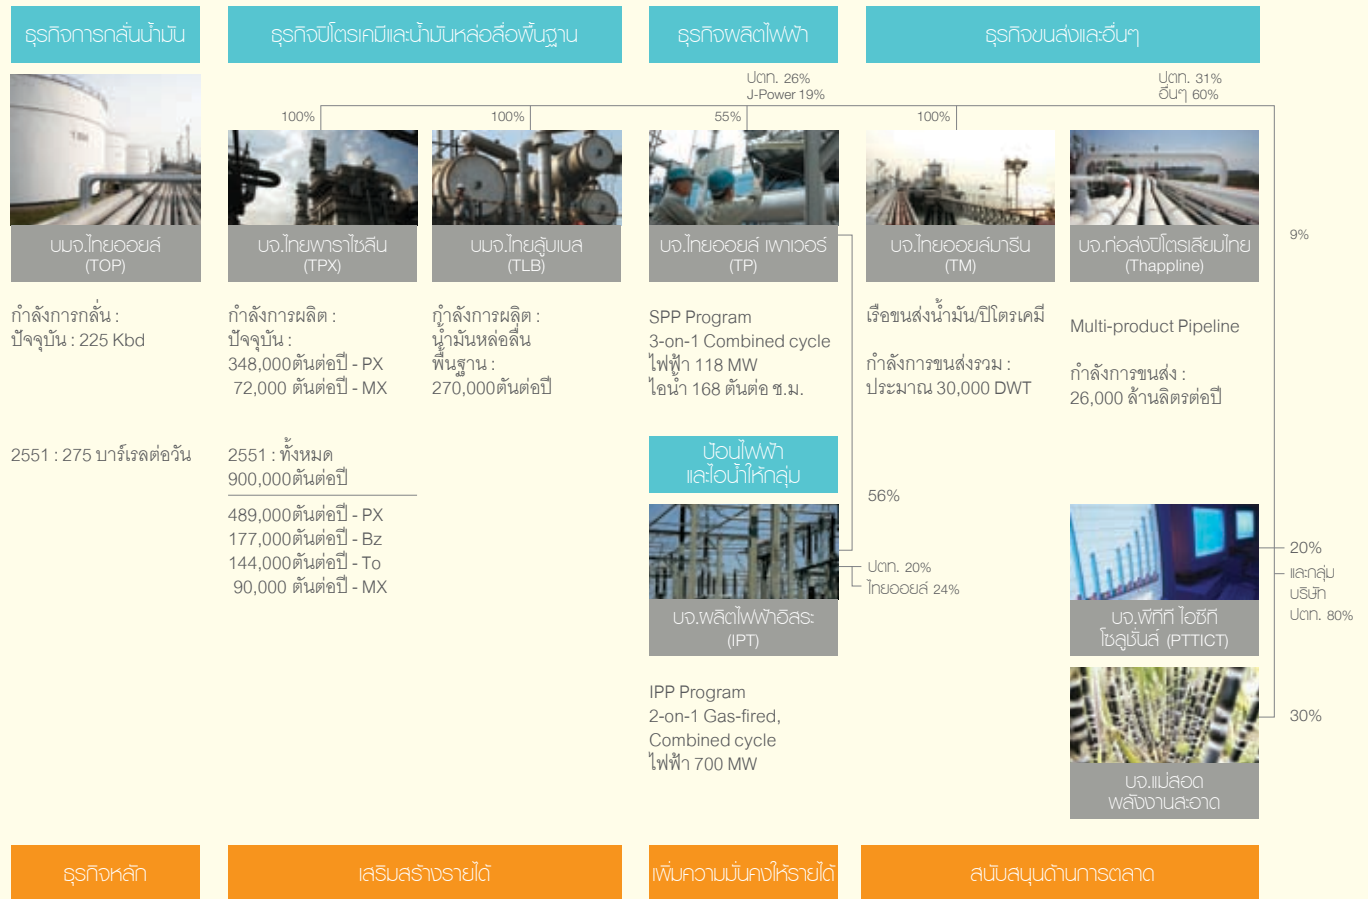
ธุรกิจการกลั่นน้ำมัน

ธุรกิจปิโตรเคมีและน้ำมันหล่อลื่นพื้นฐาน

ธุรกิจผลิตไฟฟ้า

ธุรกิจขนส่งและอื่นๆ

ปตท. 26%
J-Power 19%

ปตท. 31%
อื่นๆ 60%

100%

100%

55%

100%

9%

บมจ.ไทยออยล์
(TOP)

บจ.ไทยพาราไซลีน
(TPX)

บมจ.ไทยลู้บเบส
(TLB)

บจ.ไทยออยล์ เพาเวอร์
(TP)

บจ.ไทยออยล์มารีน
(TM)

บจ.ท่อส่งปิโตรเลียมไทย
(Thappline)

กำลังการกลั่น :
ปัจจุบัน : 225 Kbd

2551 : 275 บาร์เรลต่อวัน

กำลังการผลิต :
ปัจจุบัน :
348,000ตันต่อปี - PX
72,000 ตันต่อปี - MX

2551 : ทั้งหมด
900,000ตันต่อปี

489,000ตันต่อปี - PX
177,000ตันต่อปี - Bz
144,000ตันต่อปี - To
90,000 ตันต่อปี - MX

กำลังการผลิต :
น้ำมันหล่อลื่น
พื้นฐาน :
270,000ตันต่อปี

SPP Program
3-on-1 Combined cycle
ไฟฟ้า 118 MW
ไอน้ำ 168 ตันต่อ ช.ม.

ป้อนไฟฟ้า
และไอน้ำให้กลุ่ม

เรือขนส่งน้ำมัน/ปิโตรเคมี

กำลังการขนส่งรวม :
ประมาณ 30,000 DWT

Multi-product Pipeline

กำลังการขนส่ง :
26,000 ล้านลิตรต่อปี

56%

ปตท. 20%
ไทยออยล์ 24%

บจ.ผลิตไฟฟ้าอิสระ
(IPT)

IPP Program
2-on-1 Gas-fired,
Combined cycle
ไฟฟ้า 700 MW

20%
และกลุ่ม
บริษัท
ปตท. 80%

บจ.พีทีที ไอซีที
โซลูชั่นส์ (PTTICT)

30%

บจ.แม่สอด
พลังงานสะอาด

ธุรกิจหลัก

เสริมสร้างรายได้

เพิ่มความมั่นคงให้รายได้

สนับสนุนด้านการตลาด